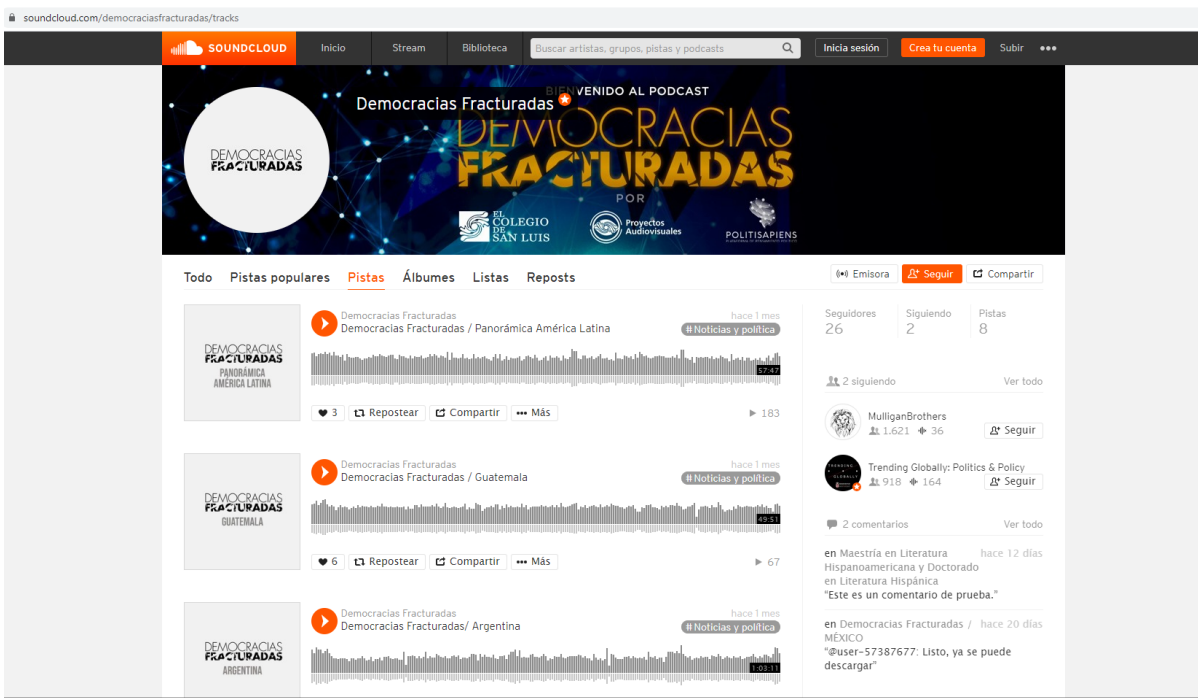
soundcloud.com/democraciasfracturadas/tracks

SOUNDCLOUD Inicio Stream Biblioteca Buscar artistas, grupos, pistas y podcasts Inicia sesión Crea tu cuenta Subir •••

Democracias Fracturadas

DEMOCRACIAS FRACTURADAS

BIENVENIDO AL PODCAST
DEMOCRACIAS FRACTURADAS
POR
EL COLEGIO DE SAN LUIS
Proyectos Audiovisuales
POLITISAPIENS

Todo Pistas populares Pistas Álbumes Listas Reposts

Emisora Seguir Compartir

DEMOCRACIAS FRACTURADAS PANORÁMICA AMÉRICA LATINA

Democracias Fracturadas
Democracias Fracturadas / Panorámica América Latina
hace 1 mes
# Noticias y política
57:47
3 Repostear Compartir ••• Más ▶ 183

DEMOCRACIAS FRACTURADAS GUATEMALA

Democracias Fracturadas
Democracias Fracturadas / Guatemala
hace 1 mes
# Noticias y política
49:51
6 Repostear Compartir ••• Más ▶ 67

DEMOCRACIAS FRACTURADAS ARGENTINA

Democracias Fracturadas
Democracias Fracturadas/ Argentina
hace 1 mes
# Noticias y política
1:03:11

Seguidores 26
Siguiendo 2
Pistas 8

2 siguiendo Ver todo

MulliganBrothers
1.621 36
Seguir

Trending Globally: Politics & Policy
918 164
Seguir

2 comentarios Ver todo

en Maestría en Literatura Hispanoamericana y Doctorado en Literatura Hispánica hace 12 días
"Este es un comentario de prueba."

en Democracias Fracturadas / MÉXICO hace 20 días
"@user-57387677: Listo, ya se puede descargar"